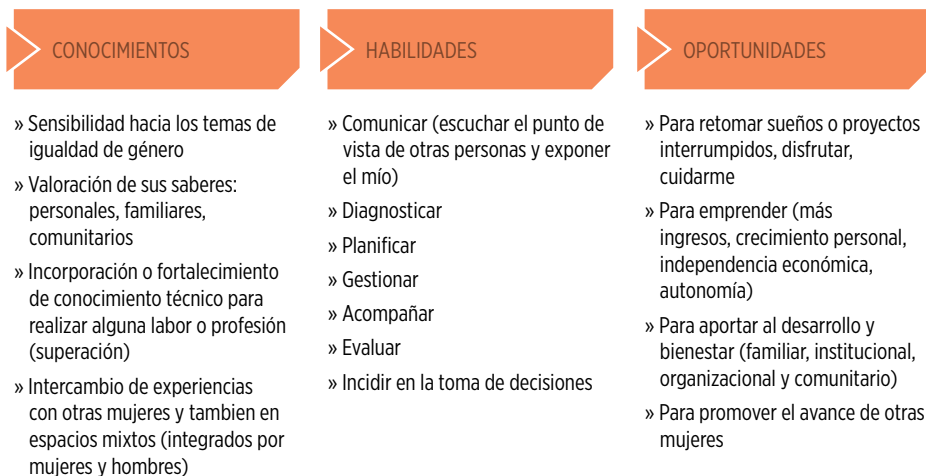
CONOCIMIENTOS

» Sensibilidad hacia los temas de igualdad de género

» Valoración de sus saberes: personales, familiares, comunitarios

» Incorporación o fortalecimiento de conocimiento técnico para realizar alguna labor o profesión (superación)

» Intercambio de experiencias con otras mujeres y tambien en espacios mixtos (integrados por mujeres y hombres)

HABILIDADES

» Comunicar (escuchar el punto de vista de otras personas y exponer el mío)

» Diagnosticar

» Planificar

» Gestionar

» Acompañar

» Evaluar

» Incidir en la toma de decisiones

OPORTUNIDADES

» Para retomar sueños o proyectos interrumpidos, disfrutar, cuidarme

» Para emprender (más ingresos, crecimiento personal, independencia económica, autonomía)

» Para aportar al desarrollo y bienestar (familiar, institucional, organizacional y comunitario)

» Para promover el avance de otras mujeres